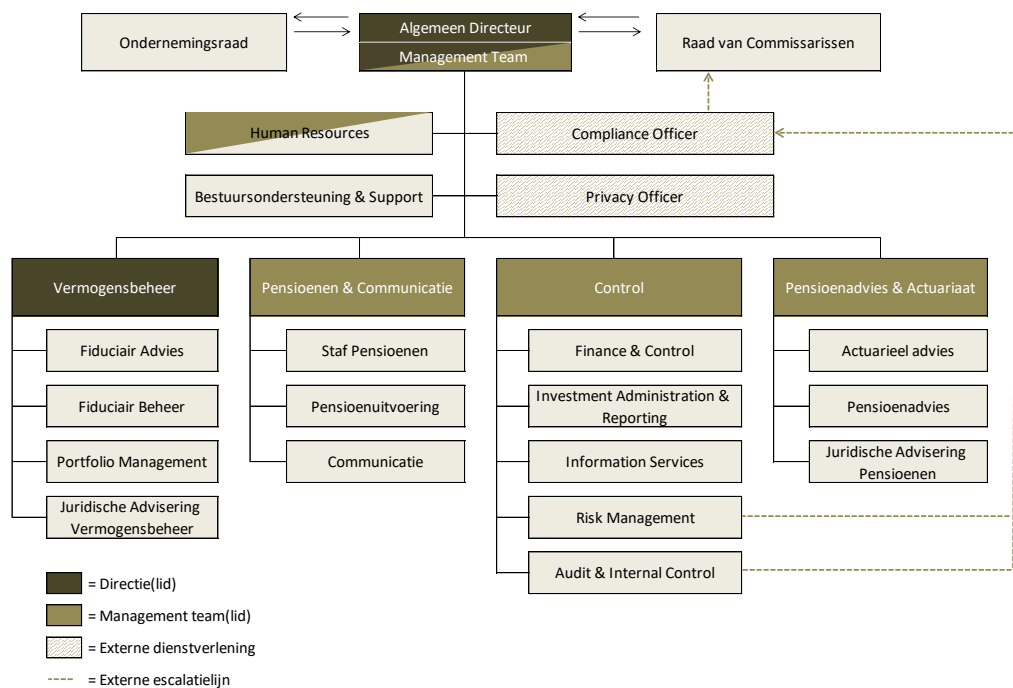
Ondernemingsraad

Algemeen Directeur

Management Team

Raad van Commissarissen

Human Resources

Compliance Officer

Bestuursondersteuning & Support

Privacy Officer

Vermogensbeheer

Fiduciair Advies

Fiduciair Beheer

Portfolio Management

Juridische Advisering Vermogensbeheer

Pensioenen & Communicatie

Staf Pensioenen

Pensioenuitvoering

Communicatie

Control

Finance & Control

Investment Administration & Reporting

Information Services

Risk Management

Audit & Internal Control

Pensioenadvies & Actuariaat

Actuarieel advies

Pensioenadvies

Juridische Advisering Pensioenen

= Directie(lid)

= Management team(lid)

= Externe dienstverlening

= Externe escalatielijn